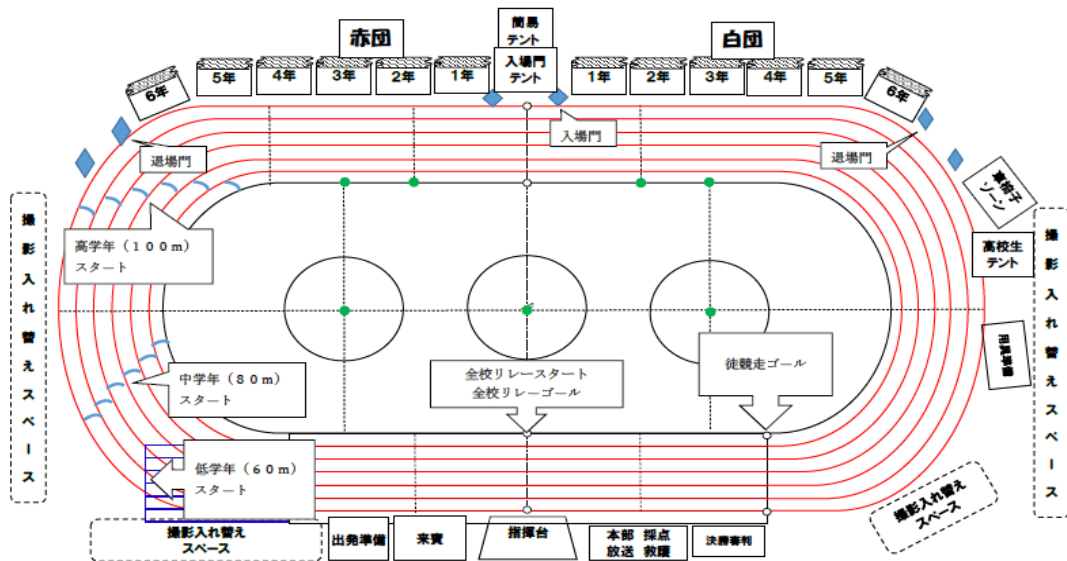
赤団

簡易テント

白団

入場門テント

6年

5年

4年

3年

2年

1年

1年

2年

3年

4年

5年

6年

入場門

退場門

退場門

審判テント

撮影入れ替えスペース

高学年（１００ｍ）スタート

高校生テント

撮影入れ替えスペース

用具準備

中学年（８０ｍ）スタート

全校リレースタート
全校リレーゴール

徒競走ゴール

低学年（６０ｍ）スタート

撮影入れ替えスペース

撮影入れ替えスペース

出発準備

来賓

指揮台

本部 採点
放送 救護

決勝審判